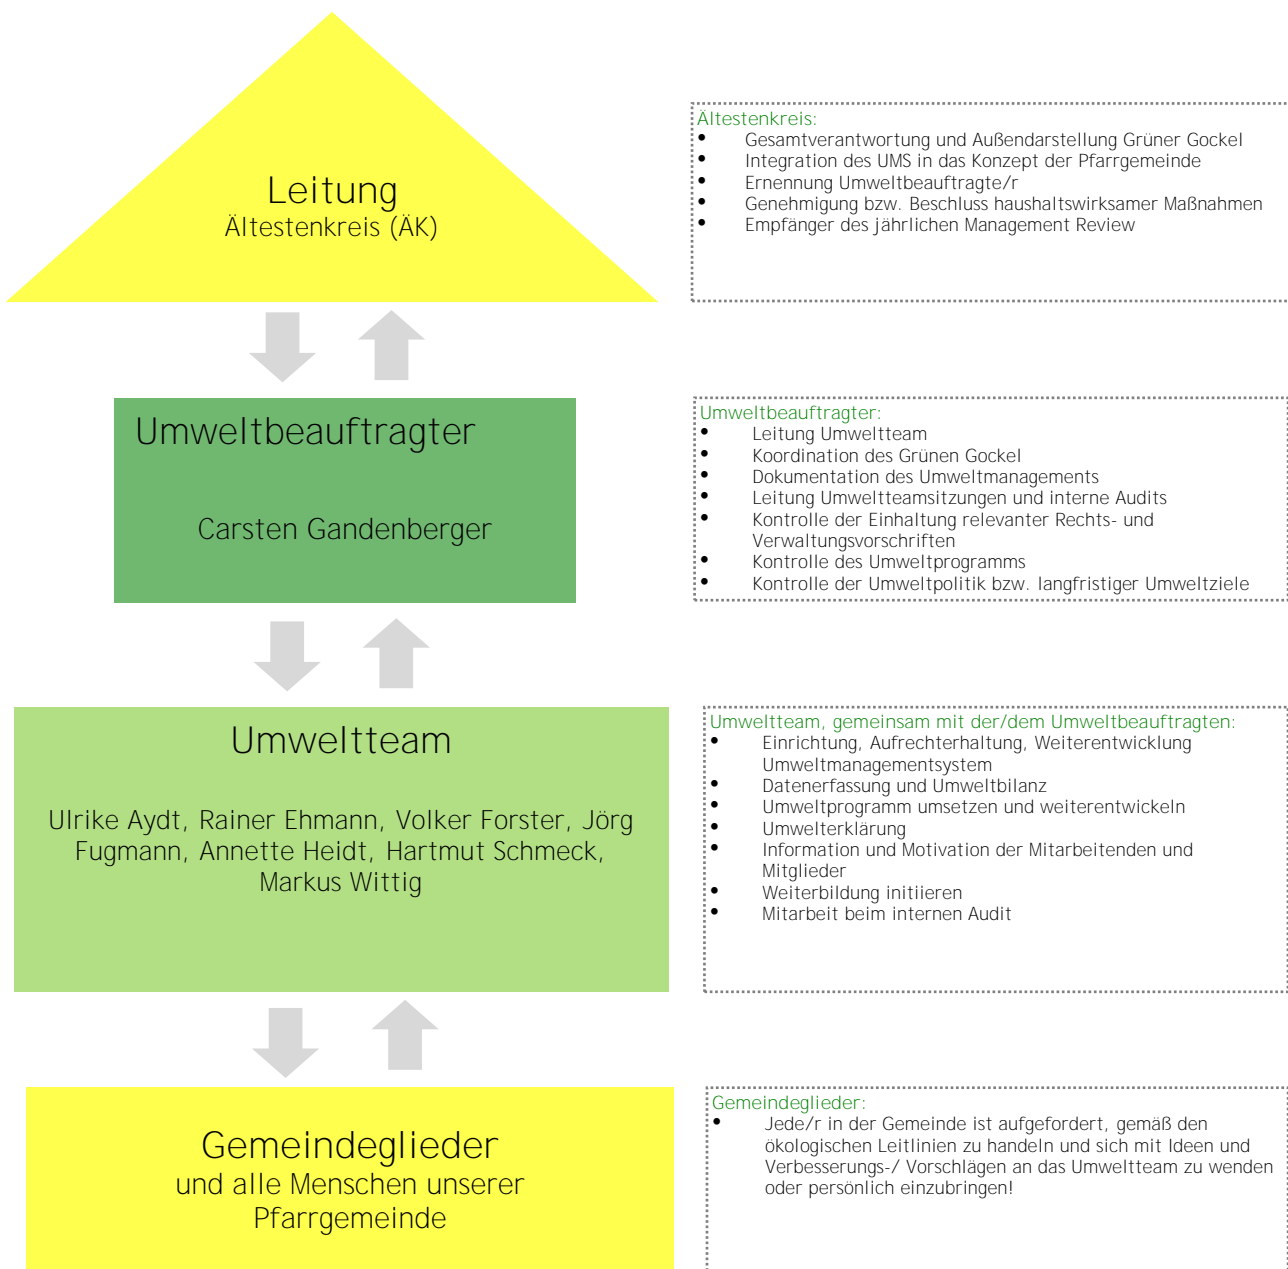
Leitung
Ältestenkreis (ÄK)

Ältestenkreis:
- Gesamtverantwortung und Außendarstellung Grüner Gockel
- Integration des UMS in das Konzept der Pfarrgemeinde
- Ernennung Umweltbeauftragte/r
- Genehmigung bzw. Beschluss haushaltswirksamer Maßnahmen
- Empfänger des jährlichen Management Review

Umweltbeauftragter

Carsten Gandenberger

Umweltbeauftragter:
- Leitung Umweltteam
- Koordination des Grünen Gockel
- Dokumentation des Umweltmanagements
- Leitung Umweltteamsitzungen und interne Audits
- Kontrolle der Einhaltung relevanter Rechts- und Verwaltungsvorschriften
- Kontrolle des Umweltprogramms
- Kontrolle der Umweltpolitik bzw. langfristiger Umweltziele

Umweltteam

Ulrike Aydt, Rainer Ehmann, Volker Forster, Jörg Fugmann, Annette Heidt, Hartmut Schmeck, Markus Wittig

Umweltteam, gemeinsam mit der/dem Umweltbeauftragten:
- Einrichtung, Aufrechterhaltung, Weiterentwicklung Umweltmanagementsystem
- Datenerfassung und Umweltbilanz
- Umweltprogramm umsetzen und weiterentwickeln
- Umwelterklärung
- Information und Motivation der Mitarbeitenden und Mitglieder
- Weiterbildung initiieren
- Mitarbeit beim internen Audit

Gemeindeglieder
und alle Menschen unserer Pfarrgemeinde

Gemeindeglieder:
- Jede/r in der Gemeinde ist aufgefordert, gemäß den ökologischen Leitlinien zu handeln und sich mit Ideen und Verbesserungs-/ Vorschlägen an das Umweltteam zu wenden oder persönlich einzubringen!